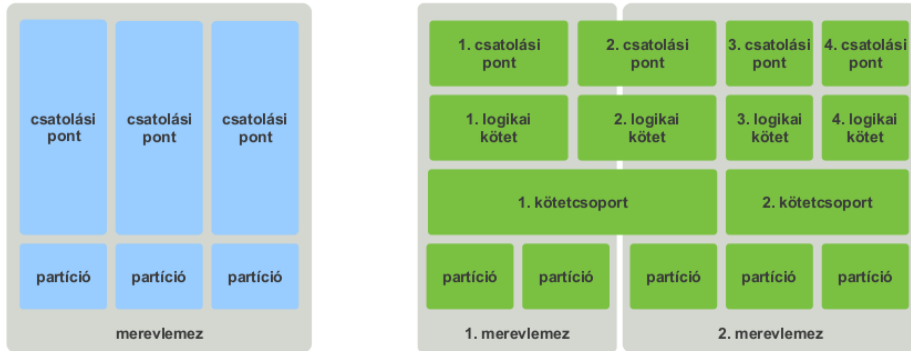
csatolási pont

csatolási pont

csatolási pont

partíció

partíció

partíció

merevlemez

1. csatolási pont

2. csatolási pont

3. csatolási pont

4. csatolási pont

1. logikai kötet

2. logikai kötet

3. logikai kötet

4. logikai kötet

1. kötetcsoport

2. kötetcsoport

partíció

partíció

partíció

partíció

partíció

1. merevlemez

2. merevlemez